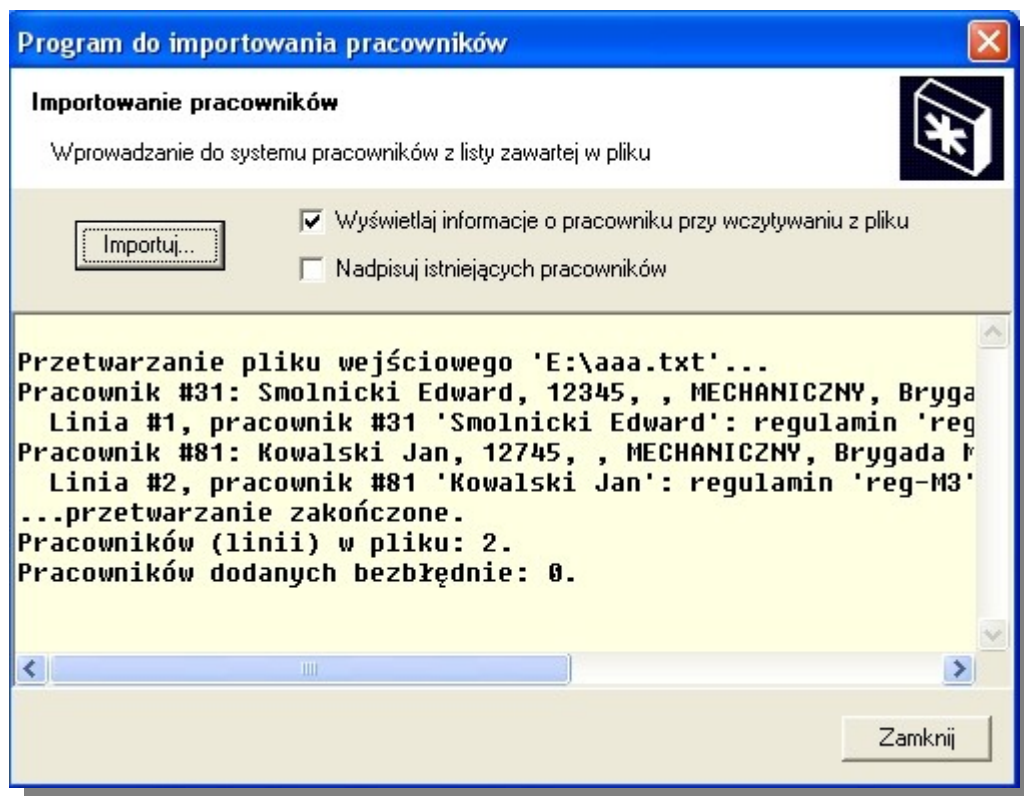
Program do importowania pracowników

Importowanie pracowników

Wprowadzanie do systemu pracowników z listy zawartej w pliku

Importuj...

Wyświetlaj informacje o pracowniku przy wczytywaniu z pliku

Nadpisuj istniejących pracowników

Przetwarzanie pliku wejściowego 'E:\aaa.txt'...
Pracownik #31: Smolnicki Edward, 12345, , MECHANICZNY, Bryga
Linia #1, pracownik #31 'Smolnicki Edward': regulamin 'reg
Pracownik #81: Kowalski Jan, 12745, , MECHANICZNY, Brygada M
Linia #2, pracownik #81 'Kowalski Jan': regulamin 'reg-M3'
...przetwarzanie zakończone.
Pracowników (linii) w pliku: 2.
Pracowników dodanych bezbłędnie: 0.

Zamknij